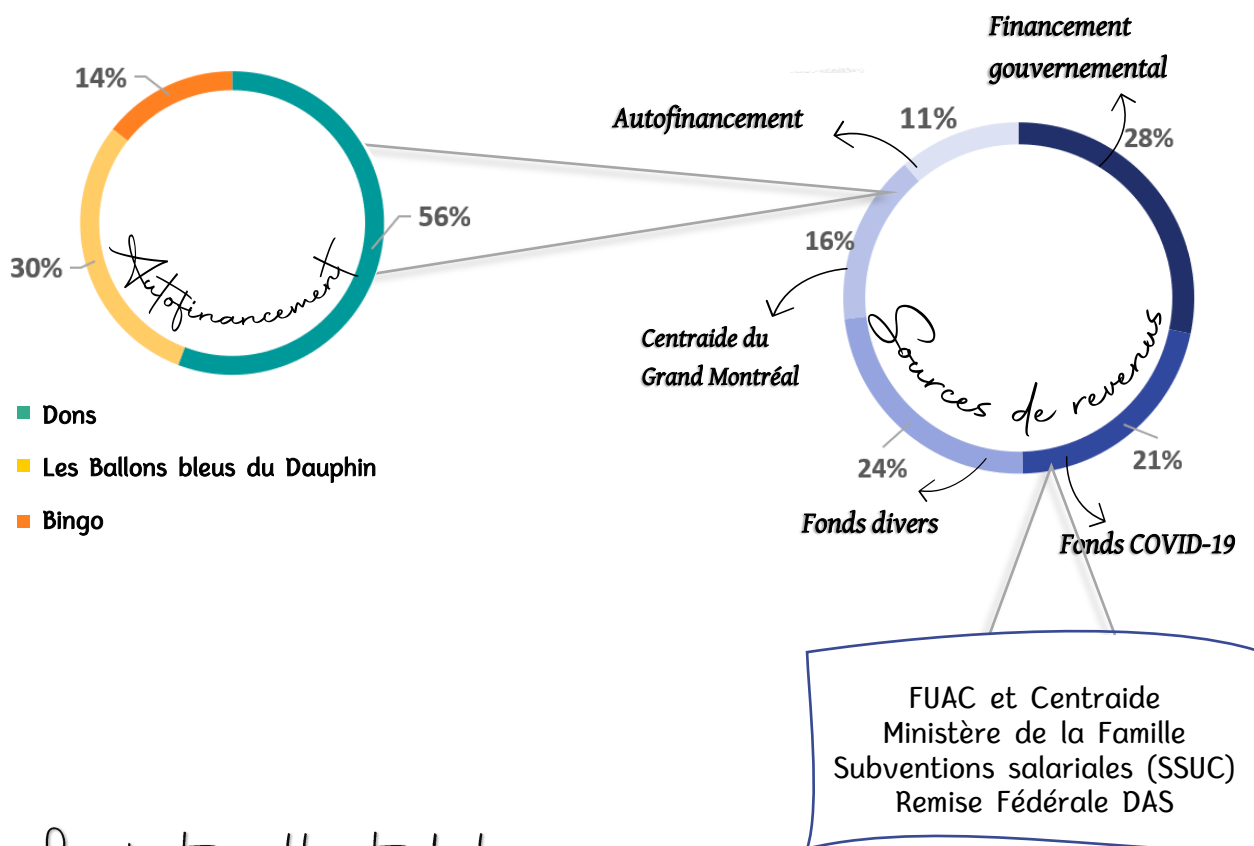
14%

56%

30%

Autofinancement

Dons

Les Ballons bleus du Dauphin

Bingo

Financement gouvernemental

Autofinancement

11%

28%

16%

Centraide du Grand Montréal

Sources de revenus

24%

21%

Fonds divers

Fonds COVID-19

FUAC et Centraide
Ministère de la Famille
Subventions salariales (SSUC)
Remise Fédérale DAS

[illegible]